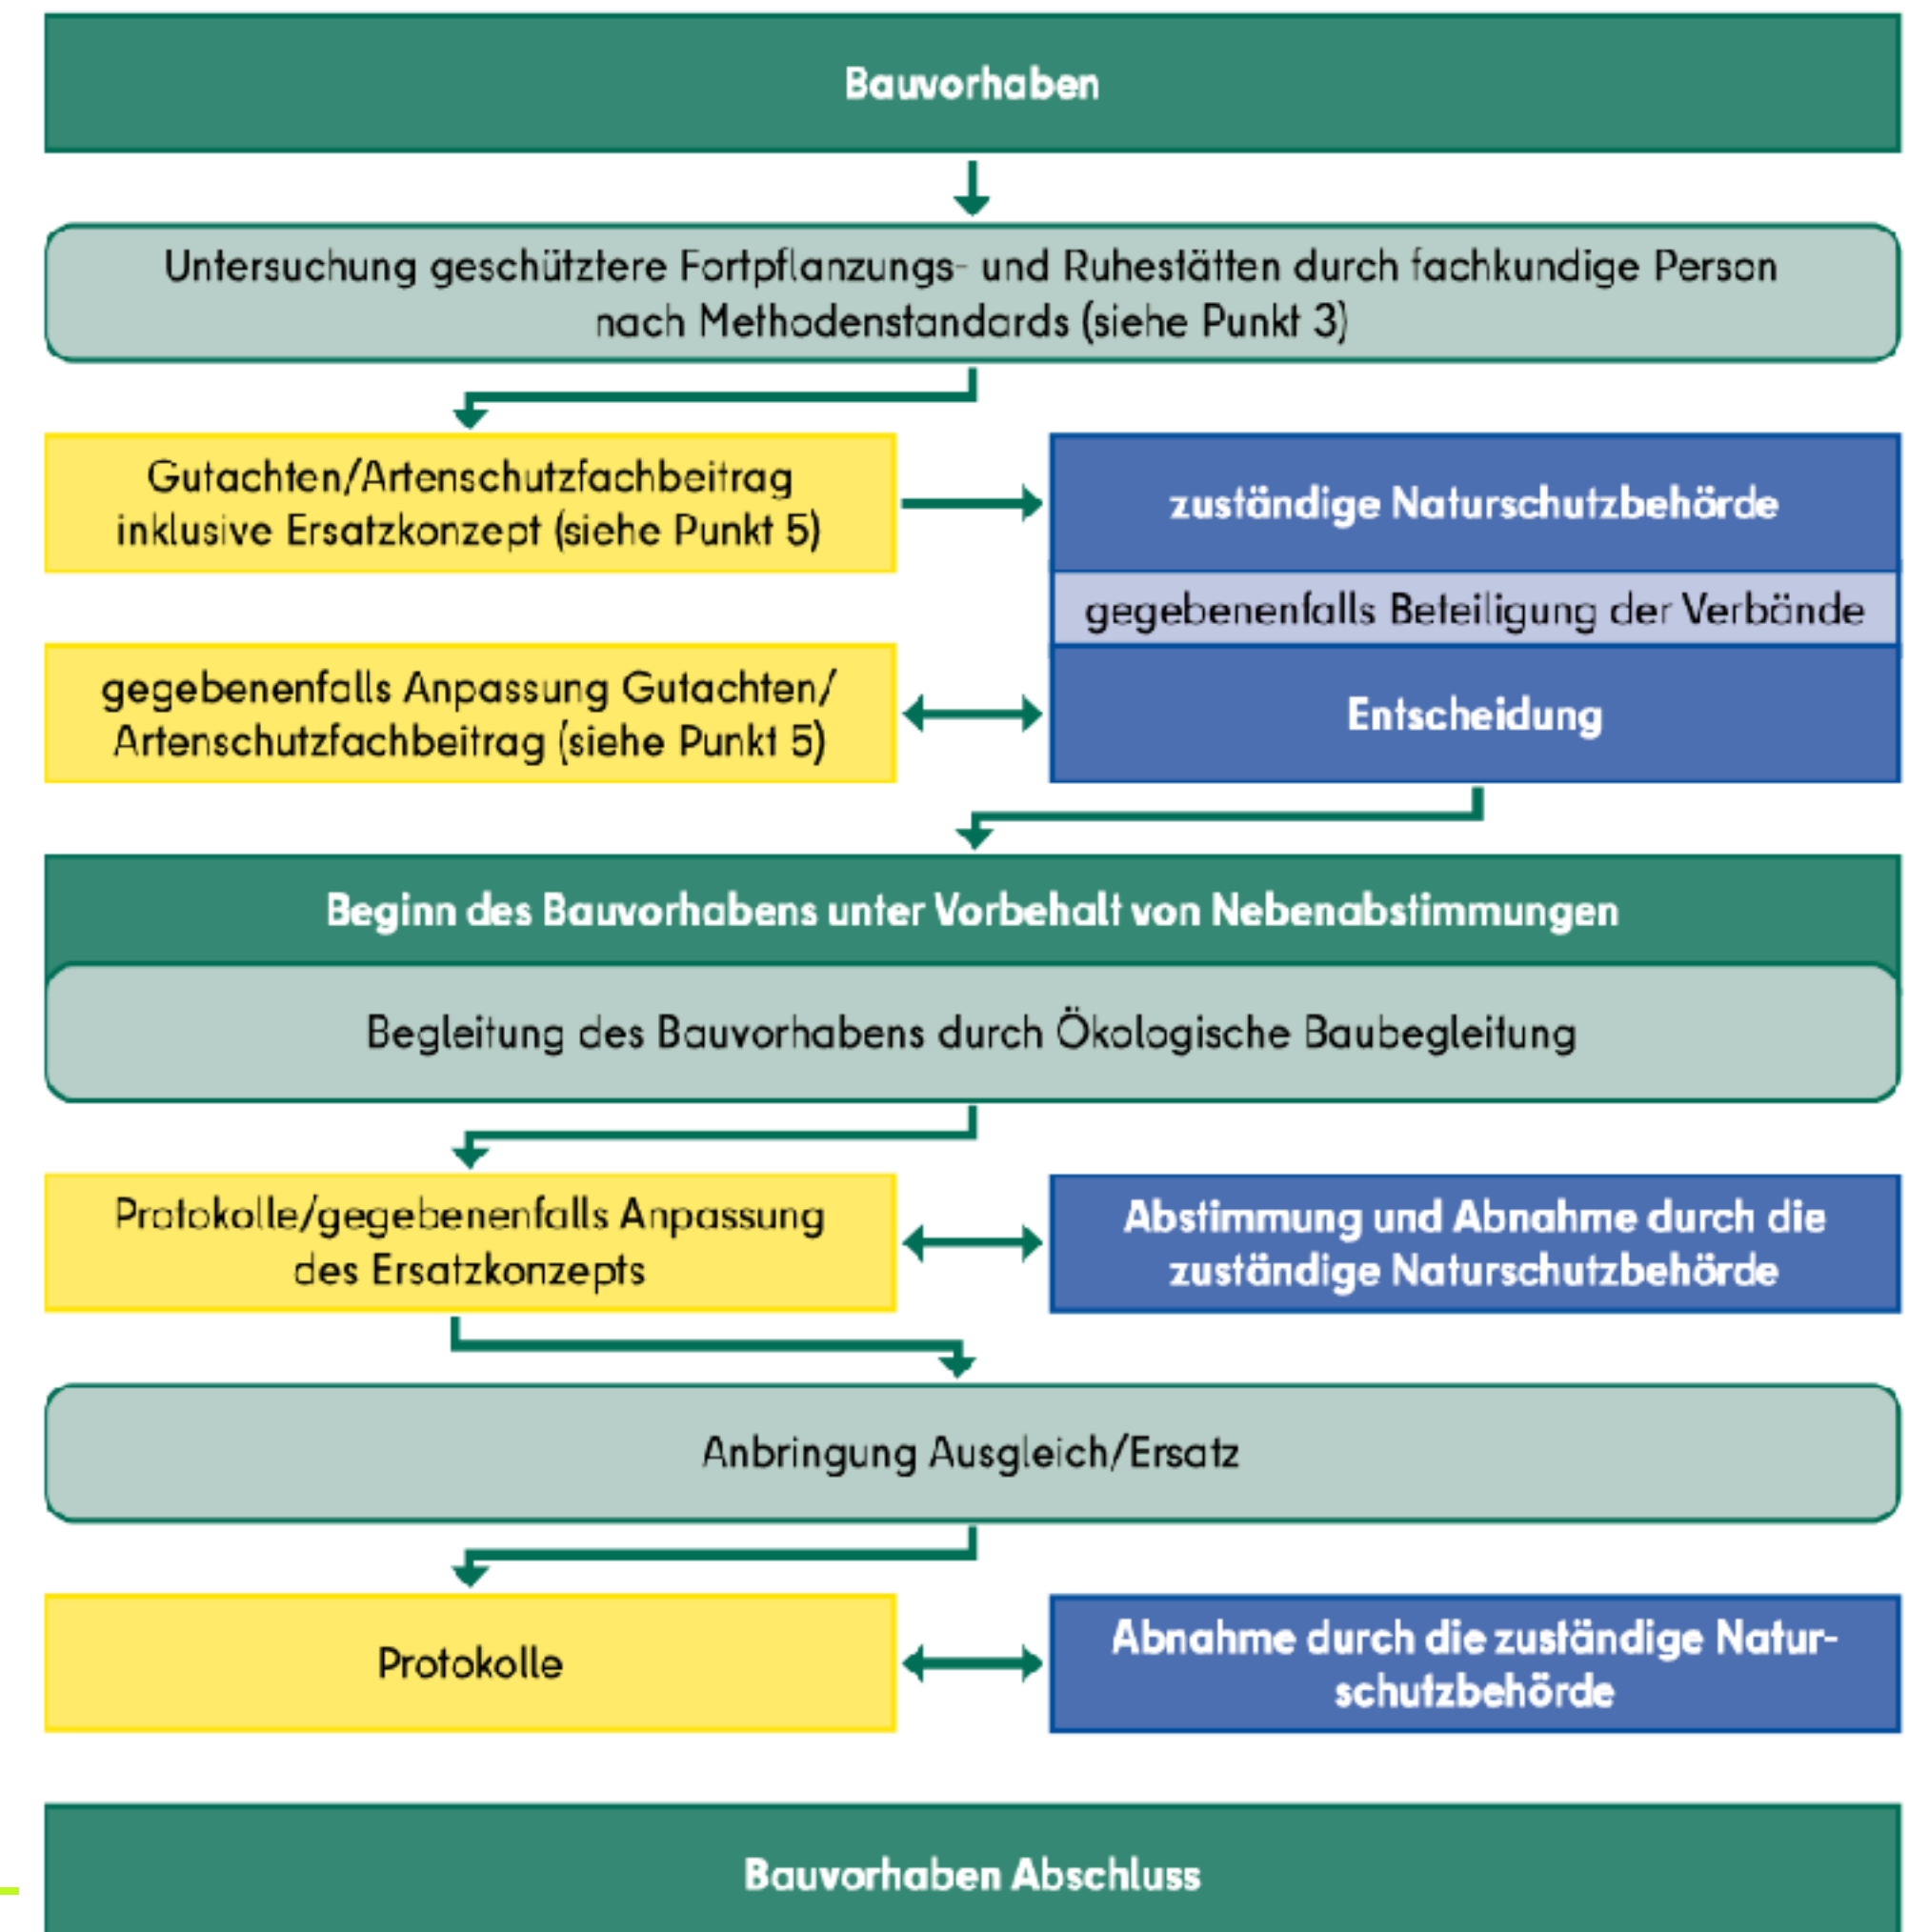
Bauvorhaben

Untersuchung geschütztere Fortpflanzungs- und Ruhestätten durch fachkundige Person nach Methodenstandards (siehe Punkt 3)

Gutachten/Artenschutzfachbeitrag inklusive Ersatzkonzept (siehe Punkt 5)

zuständige Naturschutzbehörde

gegebenenfalls Beteiligung der Verbände

gegebenenfalls Anpassung Gutachten/ Artenschutzfachbeitrag (siehe Punkt 5)

Entscheidung

Beginn des Bauvorhabens unter Vorbehalt von Nebenabstimmungen

Begleitung des Bauvorhabens durch Ökologische Baubegleitung

Protokolle/gegebenenfalls Anpassung des Ersatzkonzepts

Abstimmung und Abnahme durch die zuständige Naturschutzbehörde

Anbringung Ausgleich/Ersatz

Protokolle

Abnahme durch die zuständige Naturschutzbehörde

Bauvorhaben Abschluss